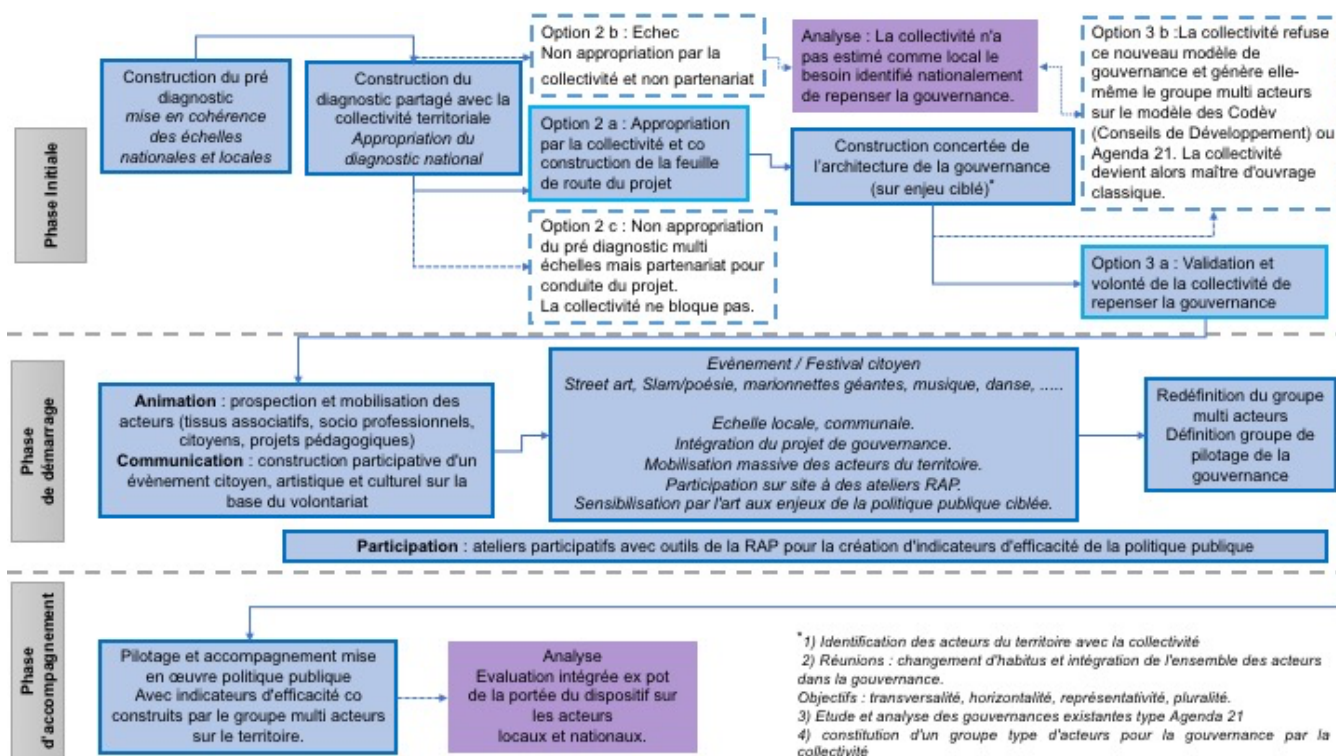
Phase Initiale

Construction du pré diagnostic
mise en cohérence des échelles nationales et locales

Construction du diagnostic partagé avec la collectivité territoriale
Appropriation du diagnostic national

Option 2 b : Echec
Non appropriation par la collectivité et non partenariat

Option 2 a : Appropriation par la collectivité et co construction de la feuille de route du projet

Option 2 c : Non appropriation du pré diagnostic multi échelles mais partenariat pour conduite du projet.
La collectivité ne bloque pas.

Analyse : La collectivité n'a pas estimé comme local le besoin identifié nationalement de repenser la gouvernance.

Construction concertée de l'architecture de la gouvernance (sur enjeu ciblé)*

Option 3 b :La collectivité refuse ce nouveau modèle de gouvernance et génère elle-même le groupe multi acteurs sur le modèle des Codèv (Conseils de Développement) ou Agenda 21. La collectivité devient alors maître d'ouvrage classique.

Option 3 a : Validation et volonté de la collectivité de repenser la gouvernance

Phase de démarrage

Animation : prospection et mobilisation des acteurs (tissus associatifs, socio professionnels, citoyens, projets pédagogiques)
Communication : construction participative d'un évènement citoyen, artistique et culturel sur la base du volontariat

Evènement / Festival citoyen
Street art, Slam/poésie, marionnettes géantes, musique, danse, .....

Echelle locale, communale.
Intégration du projet de gouvernance.
Mobilisation massive des acteurs du territoire.
Participation sur site à des ateliers RAP.
Sensibilisation par l'art aux enjeux de la politique publique ciblée.

Redéfinition du groupe multi acteurs
Définition groupe de pilotage de la gouvernance

Participation : ateliers participatifs avec outils de la RAP pour la création d'indicateurs d'efficacité de la politique publique

Phase d'accompagnement

Pilotage et accompagnement mise en œuvre politique publique
Avec indicateurs d'efficacité co construits par le groupe multi acteurs sur le territoire.

Analyse
Evaluation intégrée ex pot de la portée du dispositif sur les acteurs locaux et nationaux.

*1) Identification des acteurs du territoire avec la collectivité
2) Réunions : changement d'habitus et intégration de l'ensemble des acteurs dans la gouvernance.
Objectifs : transversalité, horizontalité, représentativité, pluralité.
3) Etude et analyse des gouvernances existantes type Agenda 21
4) constitution d'un groupe type d'acteurs pour la gouvernance par la collectivité